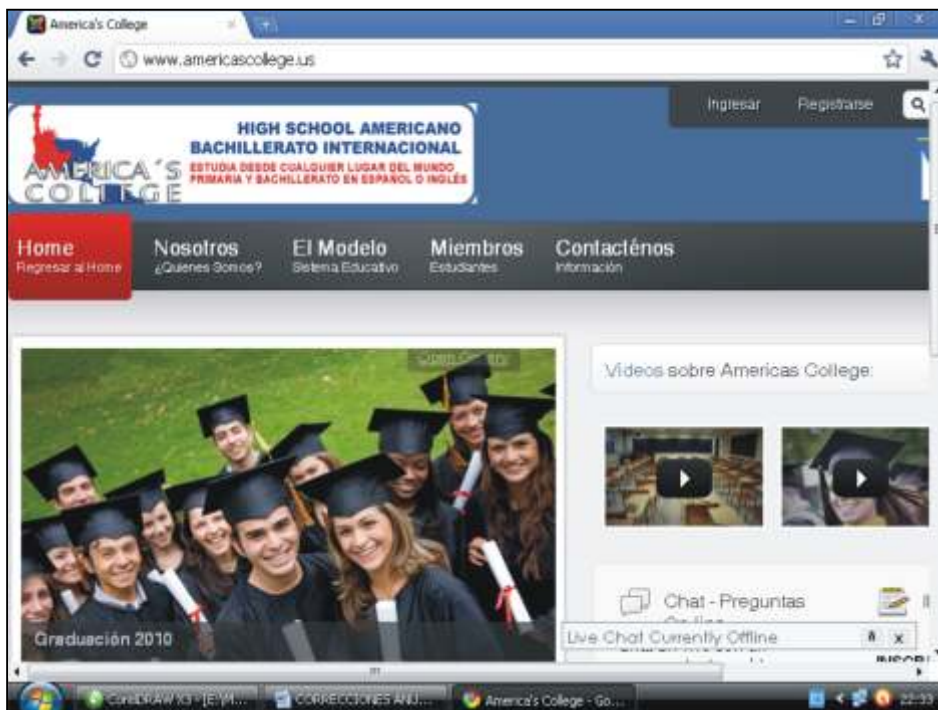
America's College

www.americascollege.us

Ingresar Registrarse

HIGH SCHOOL AMERICANO
BACHILLERATO INTERNACIONAL
ESTUDIA DESDE CUALQUIER LUGAR DEL MUNDO
PRIMARIA Y BACHILLERATO EN ESPAÑOL O INGLÉS

AMERICA'S COLLEGE

Home
Regresar al Home

Nosotros
¿Quienes Somos?

El Modelo
Sistema Educativo

Miembros
Estudiantes

Contacténos
Información

Zoom Gallery

Videos sobre Americas College:

Chat - Preguntas
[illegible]

Graduación 2010

Live Chat Currently Offline

INSCRI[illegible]

CorelDRAW X3 - [E:\M...

CORRECCIONES ANU...

America's College - Go...

22:33